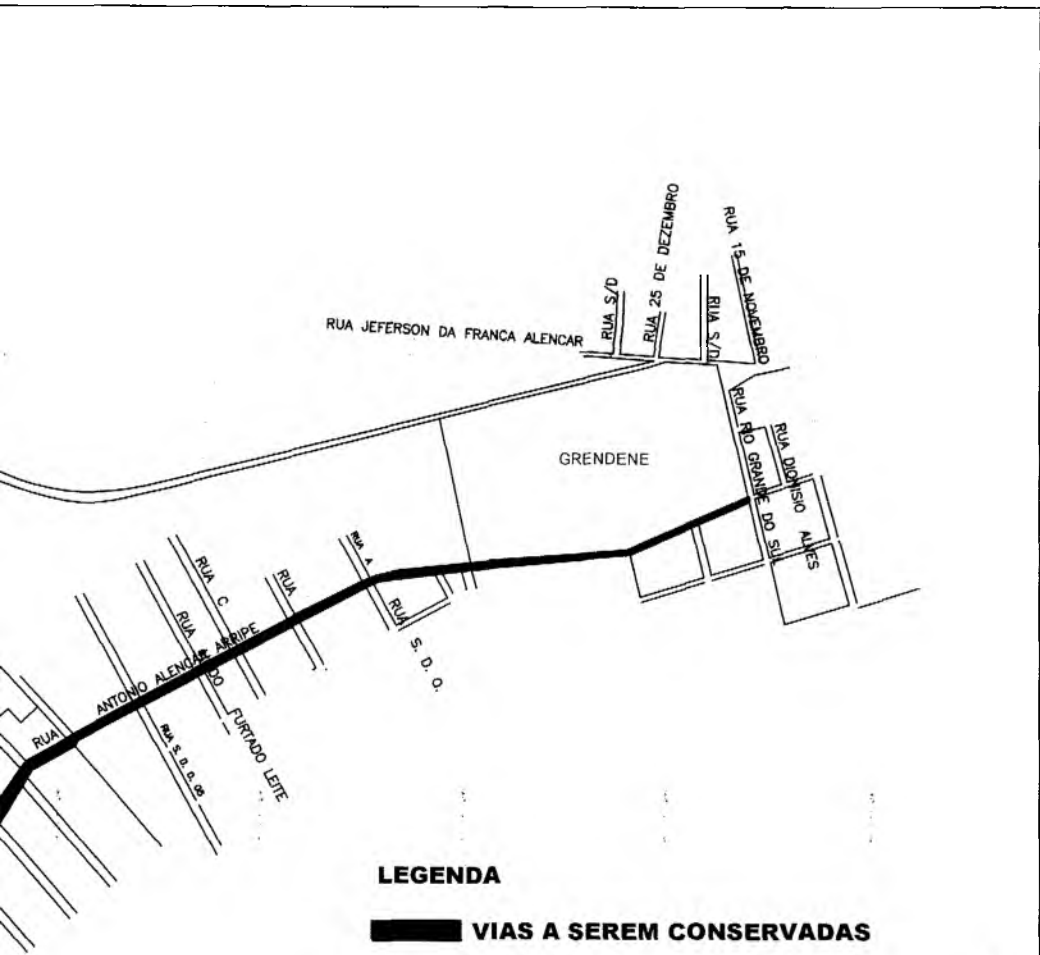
RUA 25 DE DEZEMBRO
RUA 15 DE NOVEMBRO
RUA S/D
RUA S/D
RUA JEFERSON DA FRANCA ALENCAR
RUA RIO GRANDE DO SUL
RUA DIONISIO ALVES
GRENDENE
RUA A
RUA S. D. O.
RUA C
RUA
RUA DO FURTADO LEITE
RUA ANTONIO ALENCAR ARRIPE
RUA S. D. O. 08

LEGENDA

VIAS A SEREM CONSERVADAS